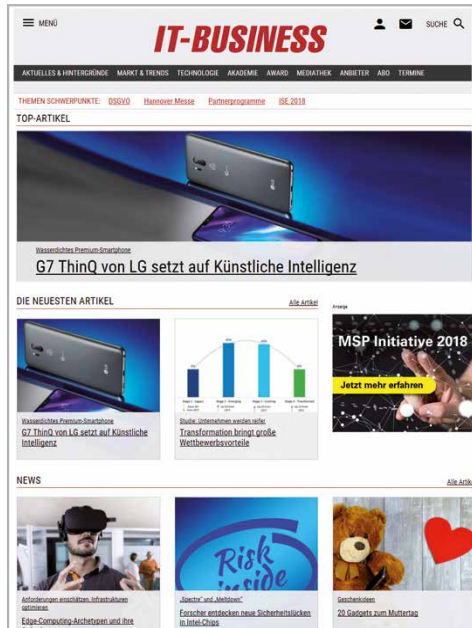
MENÜ

IT-BUSINESS

SUCHE

AKTUELLES & HINTERGRÜNDE MARKT & TRENDS TECHNOLOGIE AKADEMIE AWARD MEDIATHEK ANBIETER ABO TERMINE

THEMEN SCHWERPUNKTE: DSGVO Hannover Messe Partnerprogramme ISE 2018

TOP-ARTIKEL

Wasserdichtes Premium-Smartphone

G7 ThinQ von LG setzt auf Künstliche Intelligenz

DIE NEUESTEN ARTIKEL

Alle Artikel

Anzeige

Wasserdichtes Premium-Smartphone

G7 ThinQ von LG setzt auf Künstliche Intelligenz

Studie: Unternehmen werden reifer

Transformation bringt große Wettbewerbsvorteile

MSP Initiative 2018

Jetzt mehr erfahren

NEWS

Alle Artik

Anforderungen einschätzen, Infrastrukturen optimieren

Edge-Computing-Archetypen und ihre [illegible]

„Spectre" und „Meltdown"

Risk inside

Forscher entdecken neue Sicherheitslücken in Intel-Chips

Geschenkideen

20 Gadgets zum Muttertag